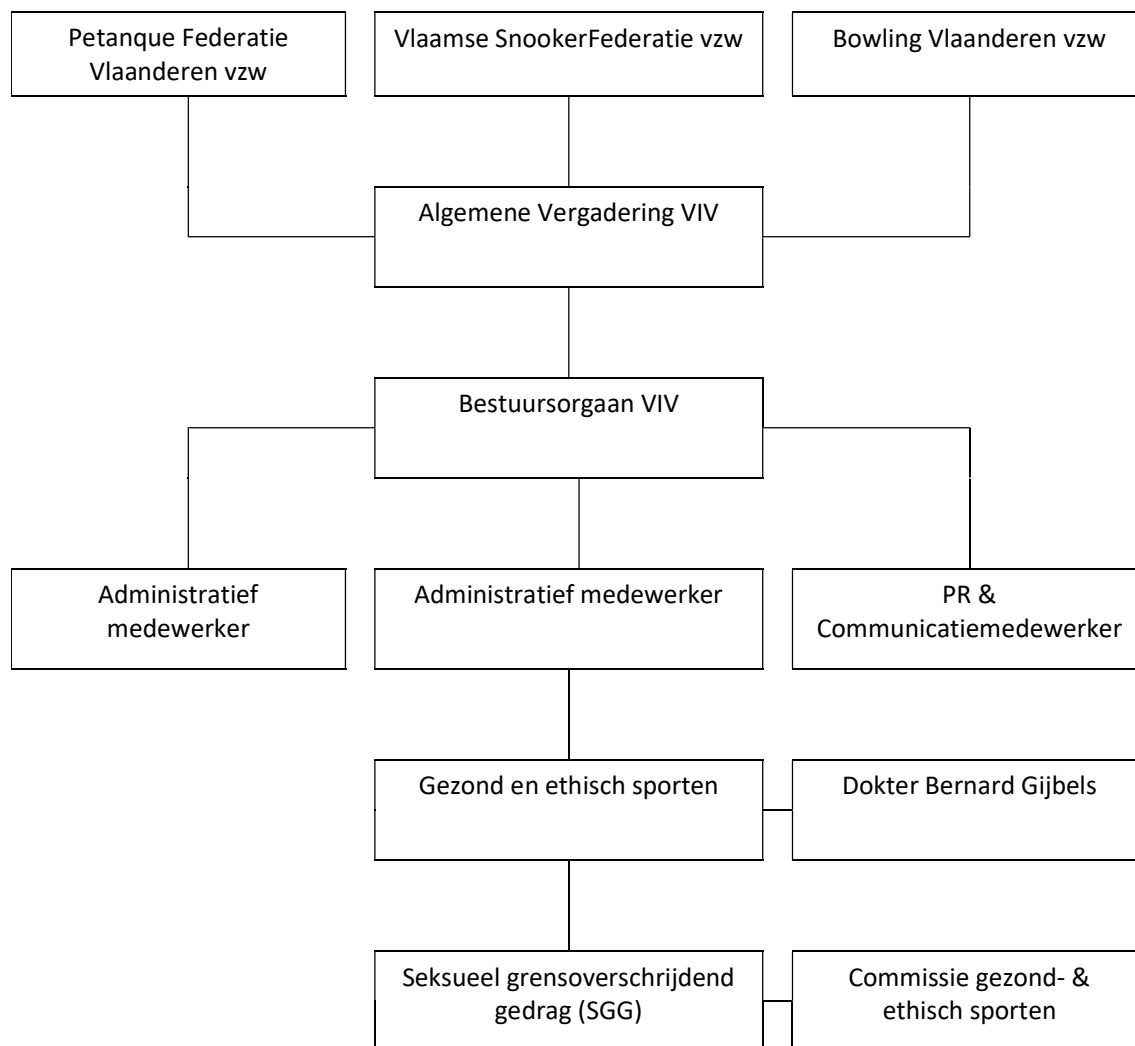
Petanque Federatie Vlaanderen vzw

Vlaamse SnookerFederatie vzw

Bowling Vlaanderen vzw

Algemene Vergadering VIV

Bestuursorgaan VIV

Administratief medewerker

Administratief medewerker

PR & Communicatiemedewerker

Gezond en ethisch sporten

Dokter Bernard Gijbels

Seksueel grensoverschrijdend gedrag (SGG)

Commissie gezond- & ethisch sporten